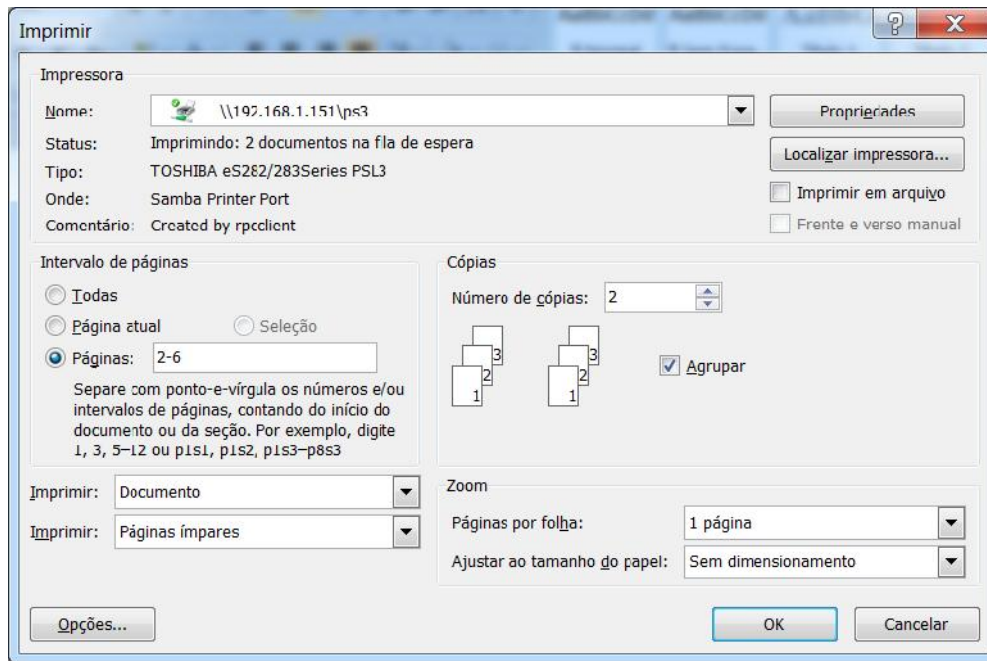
Imprimir

?

X

Impressora

Nome: \\192.168.1.151\ps3

Propriedades

Status: Imprimindo: 2 documentos na fila de espera

Localizar impressora...

Tipo: TOSHIBA eS282/283Series PSL3

Imprimir em arquivo

Onde: Samba Printer Port

Frente e verso manual

Comentário: Created by rpcclient

Intervalo de páginas

Todas

Página atual

Seleção

Páginas: 2-6

Separe com ponto-e-vírgula os números e/ou intervalos de páginas, contando do início do documento ou da seção. Por exemplo, digite 1, 3, 5–12 ou p1s1, p1s2, p1s3–p8s3

Cópias

Número de cópias: 2

3
2
1

3
2
1

Agrupar

Imprimir: Documento

Imprimir: Páginas ímpares

Zoom

Páginas por folha: 1 página

Ajustar ao tamanho do papel: Sem dimensionamento

Opções...

OK

Cancelar